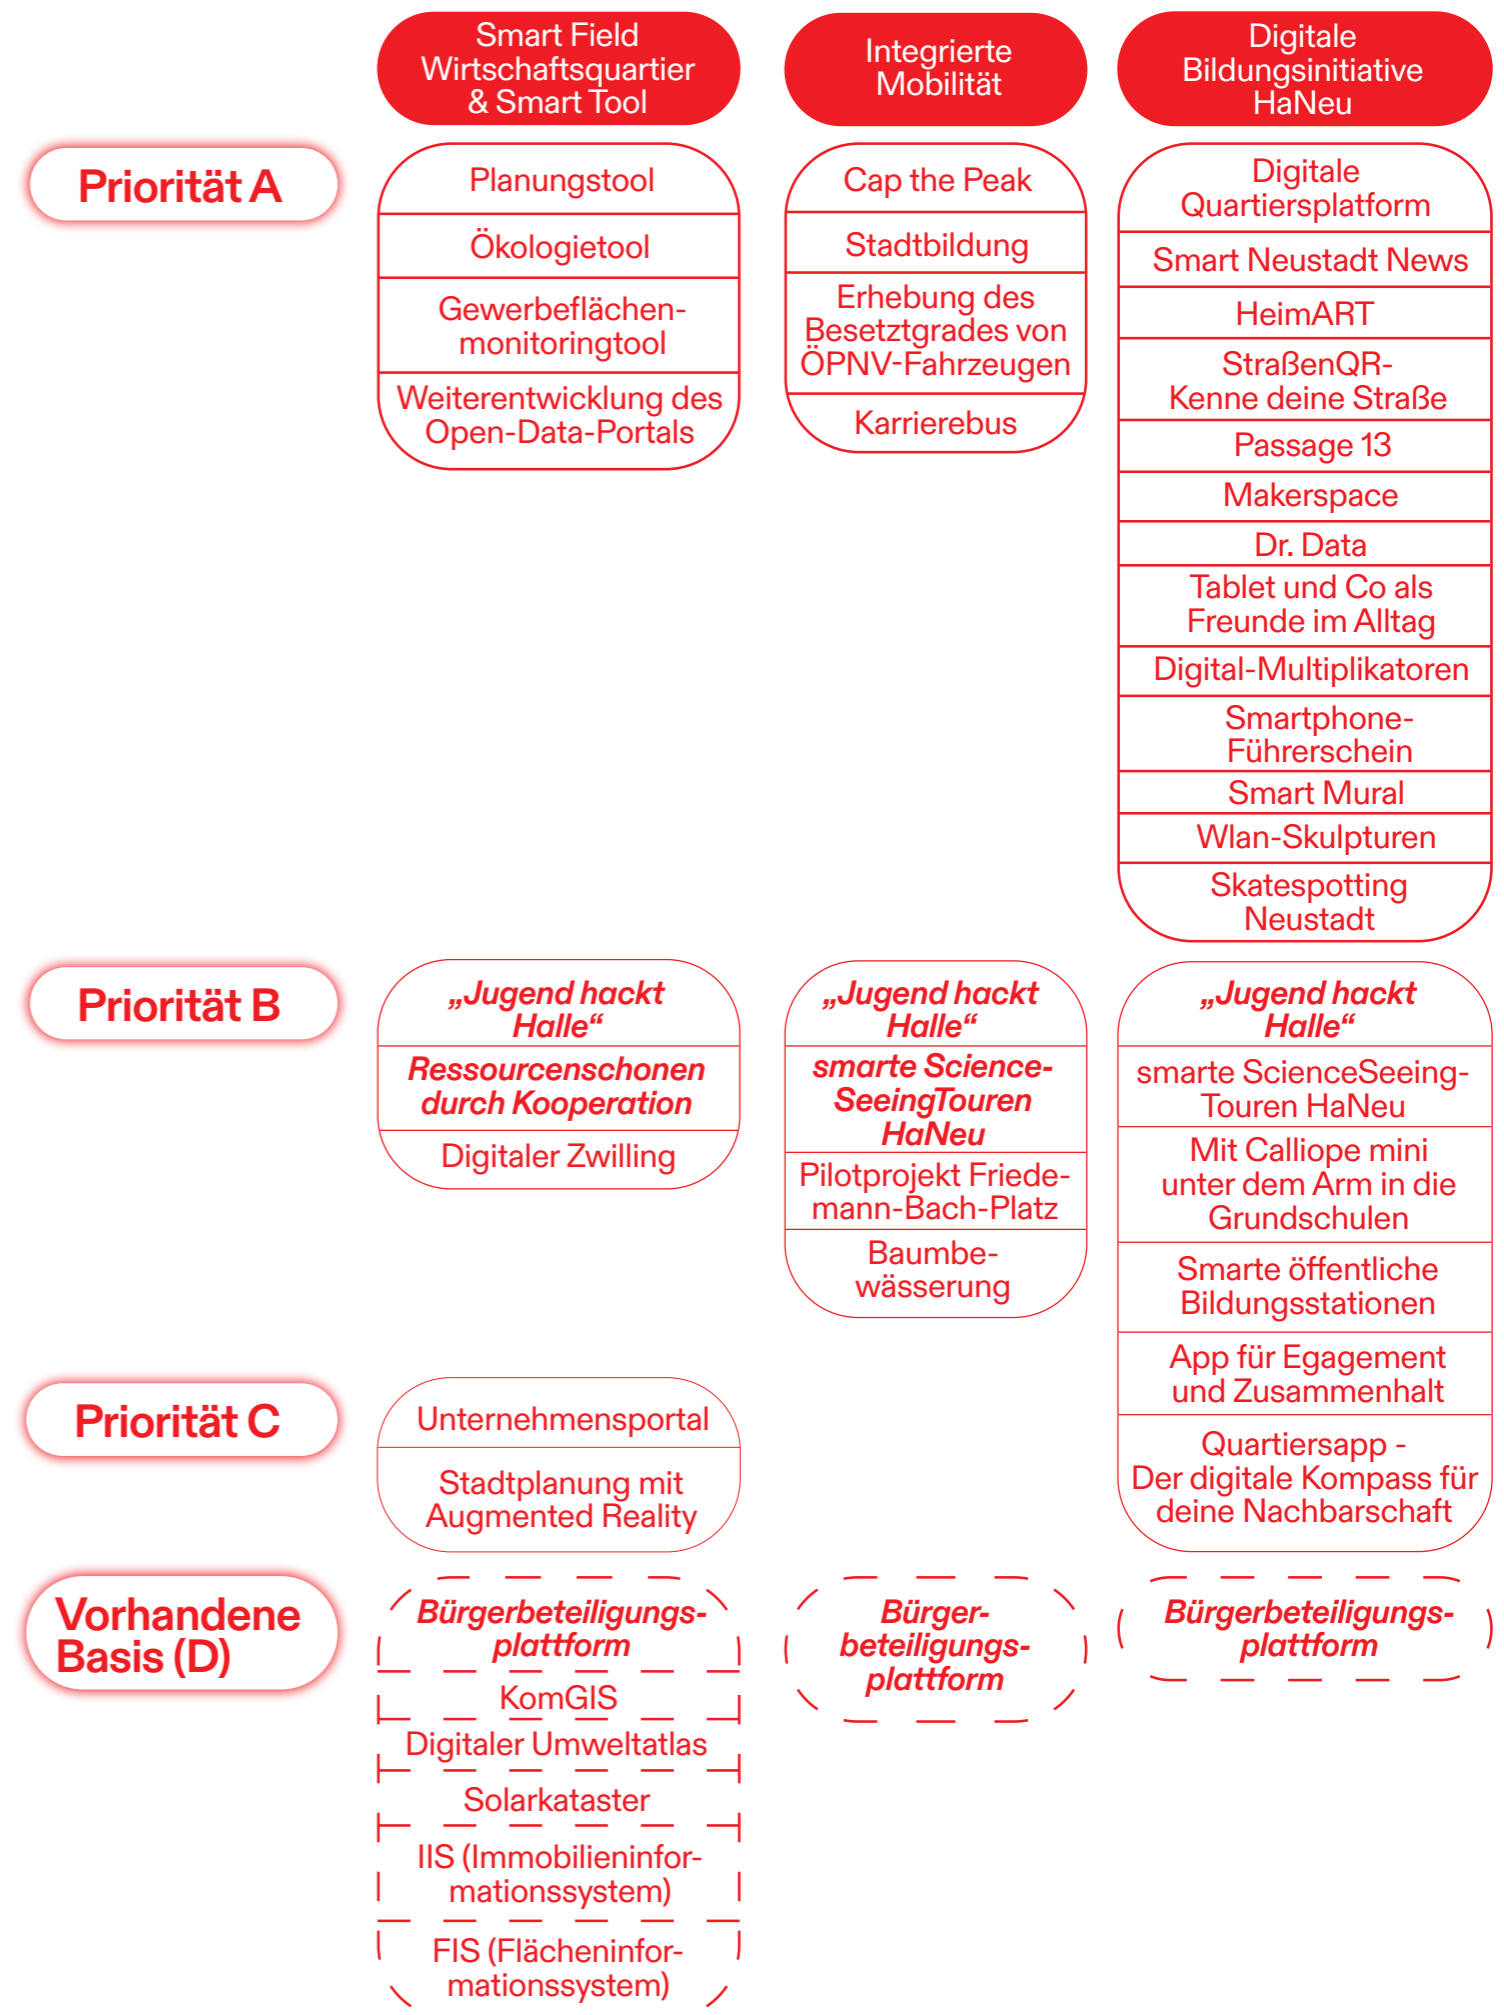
Smart Field Wirtschaftsquartier & Smart Tool

Integrierte Mobilität

Digitale Bildungsinitiative HaNeu

Priorität A

Planungstool

Ökologietool

Gewerbeflächenmonitoringtool

Weiterentwicklung des Open-Data-Portals

Cap the Peak

Stadtbildung

Erhebung des Besetztgrades von ÖPNV-Fahrzeugen

Karrierebus

Digitale Quartiersplatform

Smart Neustadt News

HeimART

StraßenQR-Kenne deine Straße

Passage 13

Makerspace

Dr. Data

Tablet und Co als Freunde im Alltag

Digital-Multiplikatoren

Smartphone-Führerschein

Smart Mural

Wlan-Skulpturen

Skatespotting Neustadt

Priorität B

„Jugend hackt Halle“

Ressourcenschonen durch Kooperation

Digitaler Zwilling

„Jugend hackt Halle“

smarte Science-SeeingTouren HaNeu

Pilotprojekt Friedemann-Bach-Platz

Baumbewässerung

„Jugend hackt Halle“

smarte ScienceSeeing-Touren HaNeu

Mit Calliope mini unter dem Arm in die Grundschulen

Smarte öffentliche Bildungsstationen

App für Egagement und Zusammenhalt

Quartiersapp - Der digitale Kompass für deine Nachbarschaft

Priorität C

Unternehmensportal

Stadtplanung mit Augmented Reality

Vorhandene Basis (D)

Bürgerbeteiligungsplattform

KomGIS

Digitaler Umweltatlas

Solarkataster

IIS (Immobilieninformationssystem)

FIS (Flächeninformationssystem)

Bürgerbeteiligungsplattform

Bürgerbeteiligungsplattform